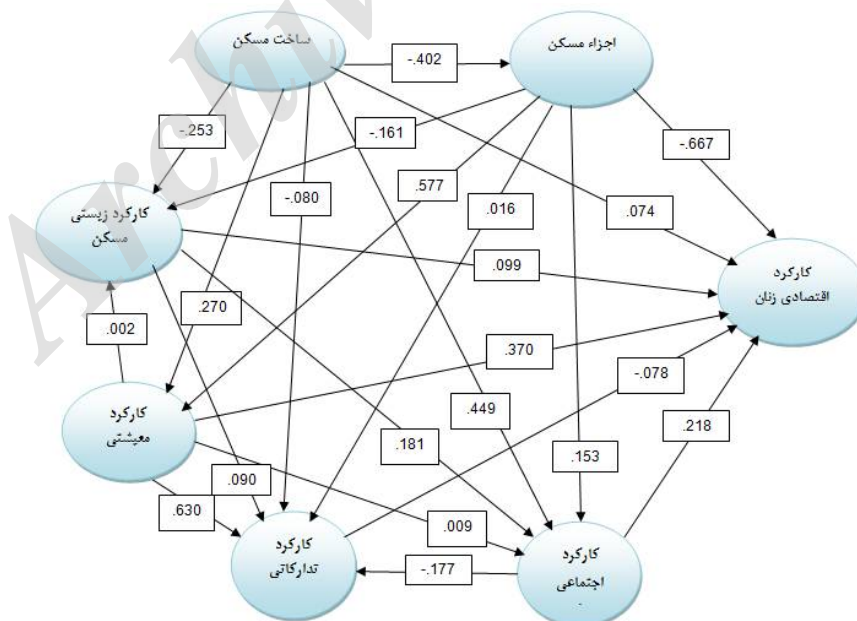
ساخت مسکن

اجزاء مسکن

کارکرد زیستی مسکن

کارکرد اقتصادی زنان

کارکرد معیشتی

کارکرد تدارکاتی

کارکرد اجتماعی

-.402

-.253

-.161

-.667

-.080

.577

.016

.074

.099

.270

.002

.370

-.078

.449

.181

.153

.218

.090

.630

.009

-.177

Archive